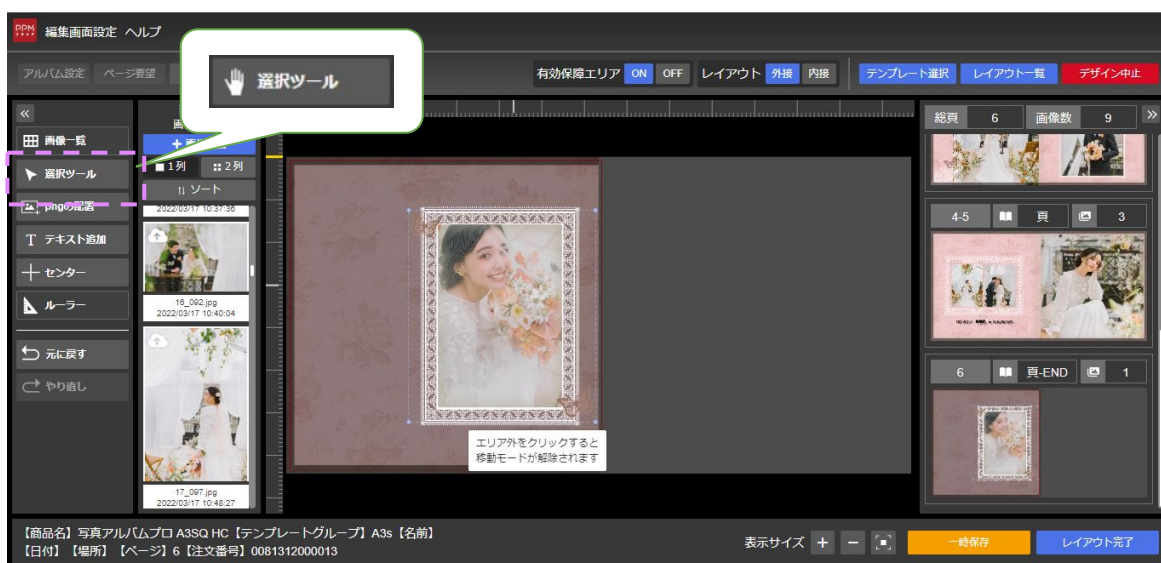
PPM 編集画面設定 ヘルプ

アルバム設定 ページ要望

選択ツール

有効保障エリア ON OFF レイアウト 外接 内接 テンプレート選択 レイアウト一覧 デザイン中止

«

画像一覧

選択ツール

pngの配置

テキスト追加

センター

ルーラー

元に戻す

やり直し

画

+ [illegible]

1列 2列

ソート

2022/03/17 10:37:36

16_092.jpg
2022/03/17 10:40:04

17_097.jpg
2022/03/17 10:48:27

エリア外をクリックすると
移動モードが解除されます

総頁 6 画像数 9 »

4-5 頁 3

6 頁-END 1

【商品名】写真アルバムプロ A3SQ HC【テンプレートグループ】A3s【名前】
【日付】【場所】【ページ】6【注文番号】0081312000013

表示サイズ + −

一時保存 レイアウト完了